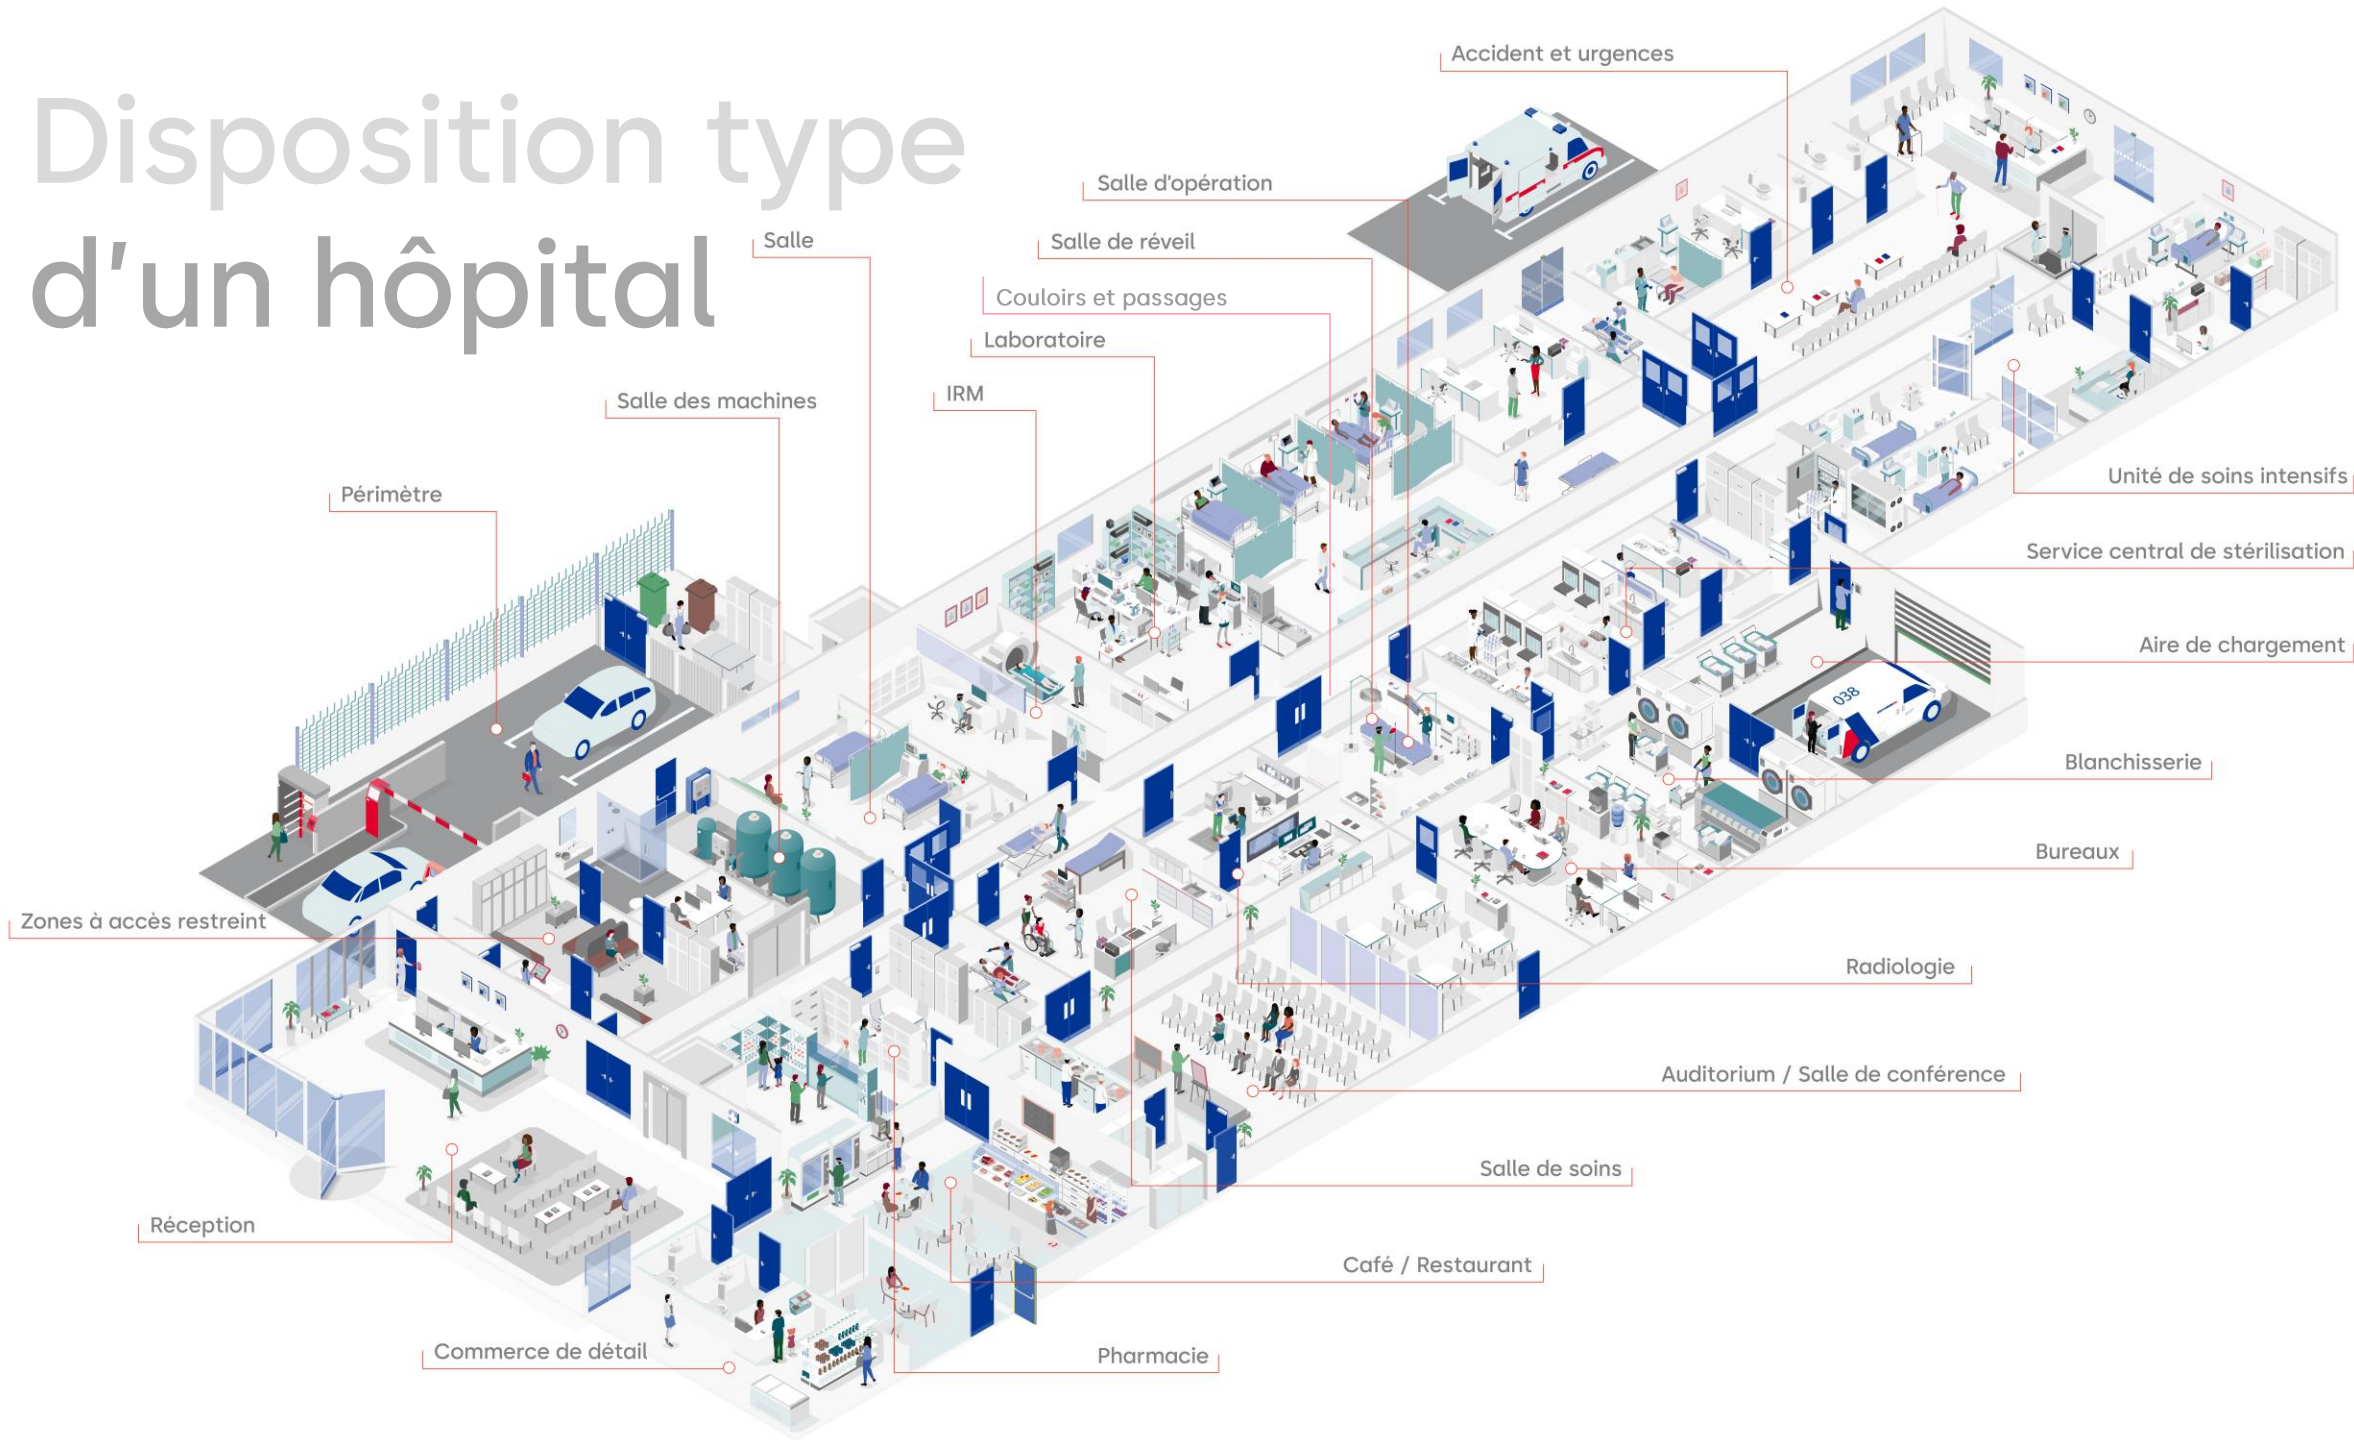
Disposition type d’un hôpital

Accident et urgences

Salle d'opération

Salle

Salle de réveil

Couloirs et passages

Laboratoire

IRM

Salle des machines

Périmètre

Unité de soins intensifs

Service central de stérilisation

Aire de chargement

038

Blanchisserie

Bureaux

Zones à accès restreint

Radiologie

Auditorium / Salle de conférence

Salle de soins

Réception

Café / Restaurant

Commerce de détail

Pharmacie